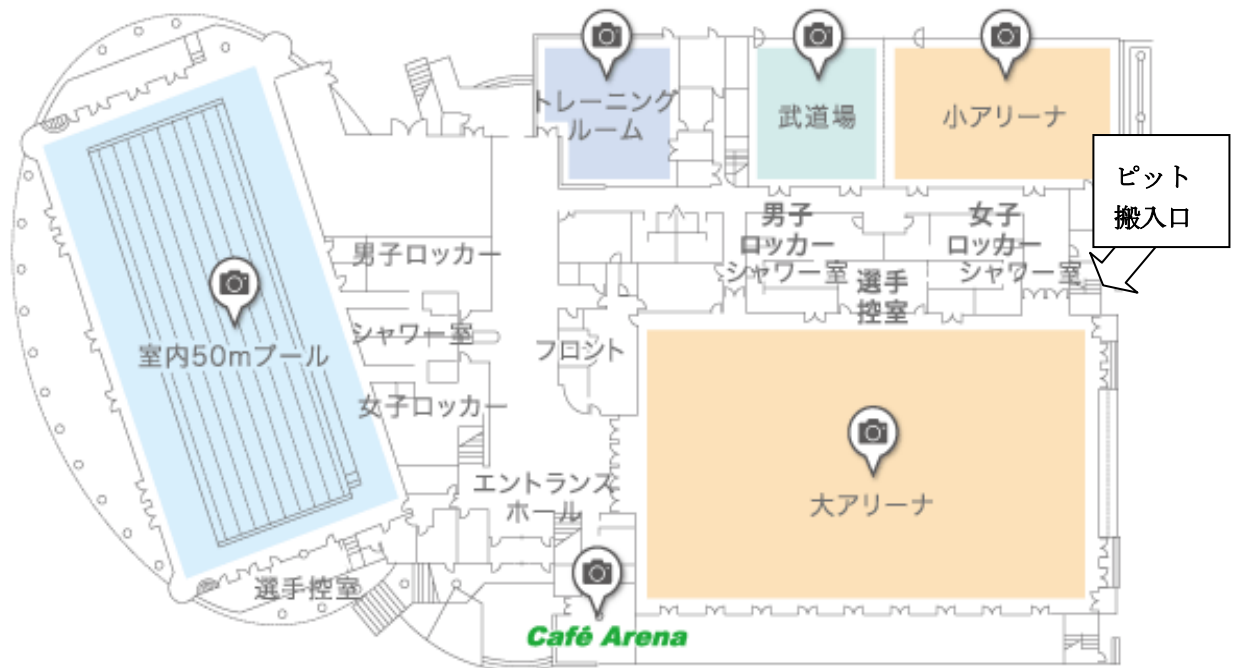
トレーニングルーム

武道場

小アリーナ

ピット
搬入口

男子ロッカー
シャワー室

女子ロッカー
シャワー室

選手控室

男子ロッカー

シャワー室

室内50mプール

フロント

女子ロッカー

大アリーナ

エントランスホール

選手控室

Café Arena